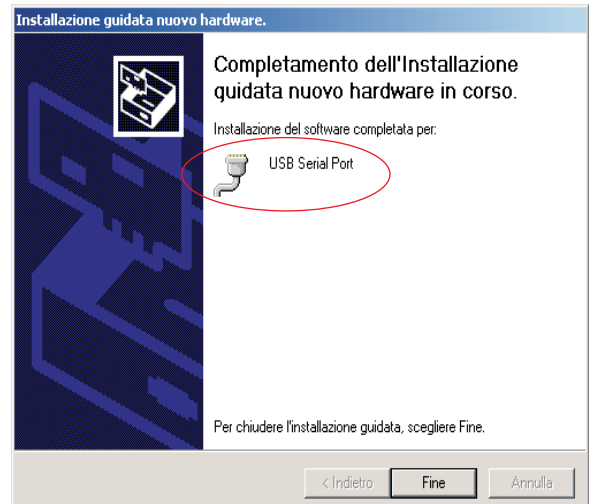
Installazione guidata nuovo hardware.

Completamento dell'Installazione guidata nuovo hardware in corso.

Installazione del software completata per:

USB Serial Port

Per chiudere l'installazione guidata, scegliere Fine.

< Indietro
Fine
Annulla